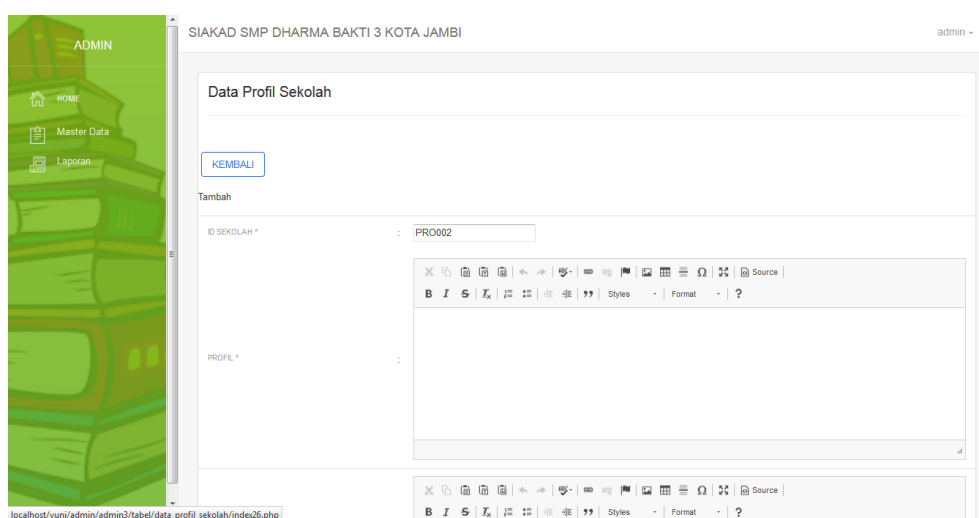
ADMIN

HOME

Master Data

Laporan

SIAKAD SMP DHARMA BAKTI 3 KOTA JAMBI

admin -

Data Profil Sekolah

KEMBALI

Tambah

ID SEKOLAH * : PRO002

Source

B I S | Styles - | Format - | ?

PROFIL * :

Source

B I S | Styles - | Format - | ?

localhost/yuni/admin/admin3/tabel/data_profil_sekolah/index26.php